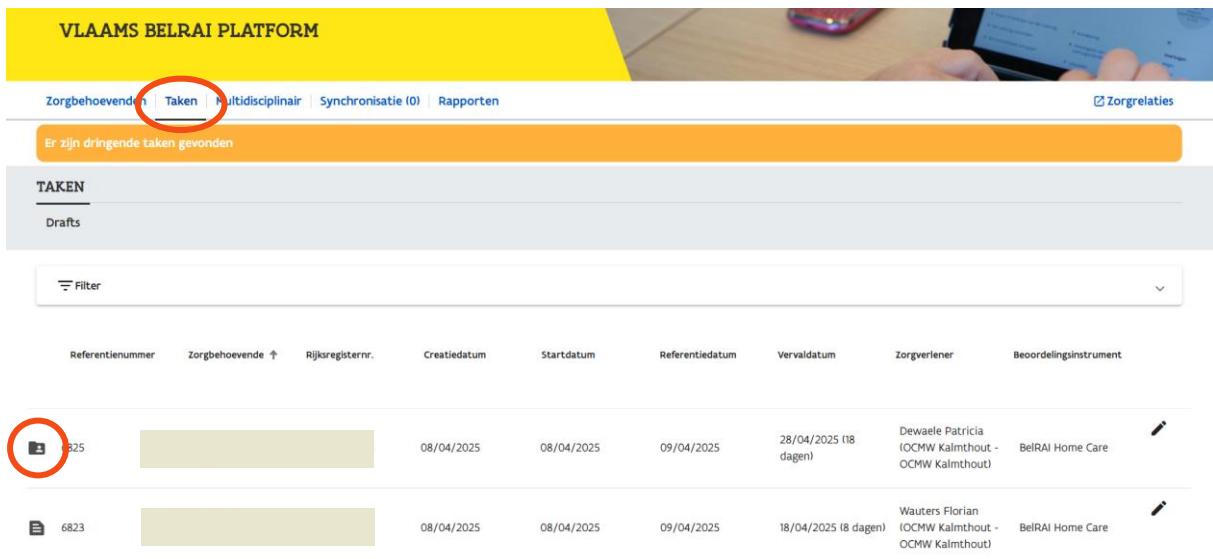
VLAAMS BELRAI PLATFORM

Zorgbehoevenden | Taken | Multidisciplinair | Synchronisatie (0) | Rapporten

Zorgrelaties

Er zijn dringende taken gevonden

TAKEN

Drafts

Filter

| | Referentienummer | Zorgbehoevende ↑ | Rijksregisternr. | Creatiedatum | Startdatum | Referentiedatum | Vervaldatum | Zorgverlener | Beoordelingsinstrument | |
|---|---|---|---|---|---|---|---|---|---|---|
| | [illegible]825 | | | 08/04/2025 | 08/04/2025 | 09/04/2025 | 28/04/2025 (18 dagen) | Dewaele Patricia (OCMW Kalmthout - OCMW Kalmthout) | BelRAI Home Care | |
| | 6823 | | | 08/04/2025 | 08/04/2025 | 09/04/2025 | 18/04/2025 (8 dagen) | Wauters Florian (OCMW Kalmthout - OCMW Kalmthout) | BelRAI Home Care | |